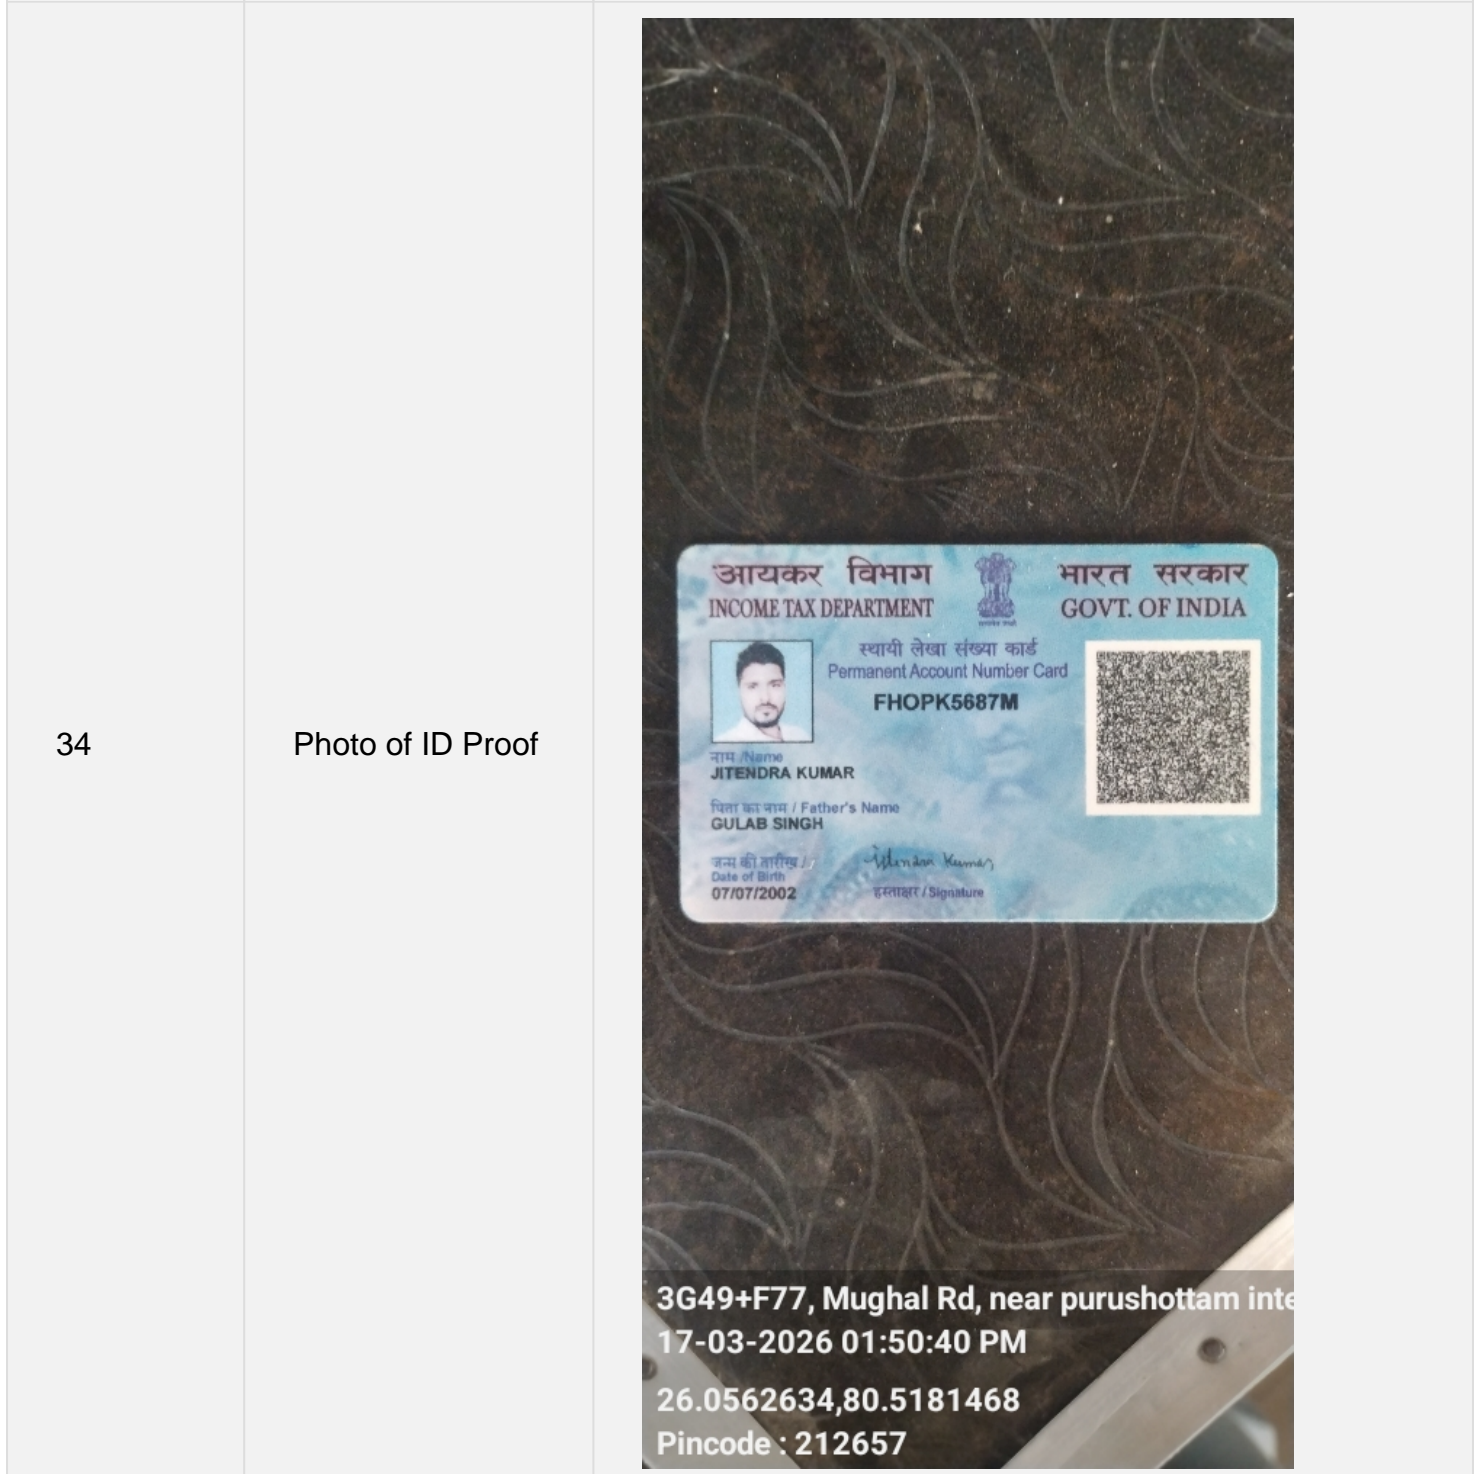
| 34 | Photo of ID Proof | |
|---|---|---|

आयकर विभाग
INCOME TAX DEPARTMENT
भारत सरकार
GOVT. OF INDIA
स्थायी लेखा संख्या कार्ड
Permanent Account Number Card
FHOPK5687M
नाम / Name
JITENDRA KUMAR
पिता का नाम / Father's Name
GULAB SINGH
जन्म की तारीख / Date of Birth
07/07/2002
Jitendra Kumar
हस्ताक्षर / Signature

3G49+F77, Mughal Rd, near purushottam int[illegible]
17-03-2026 01:50:40 PM
26.0562634,80.5181468
Pincode : 212657